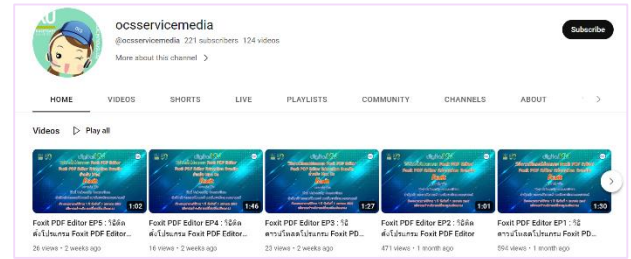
ocsservicemedia
@ocsservicemedia 221 subscribers 124 videos
More about this channel >

Subscribe

HOME VIDEOS SHORTS LIVE PLAYLISTS COMMUNITY CHANNELS ABOUT

Videos ▷ Play all

1:02
Foxit PDF Editor EP5 : วิธีสั่งโปรแกรม Foxit PDF Editor...
26 views • 2 weeks ago

1:46
Foxit PDF Editor EP4 : วิธีสั่งโปรแกรม Foxit PDF Editor...
16 views • 2 weeks ago

1:27
Foxit PDF Editor EP3 : วิธีดาวน์โหลดโปรแกรม Foxit PD...
23 views • 2 weeks ago

1:01
Foxit PDF Editor EP2 : วิธีสั่งโปรแกรม Foxit PDF Editor
471 views • 1 month ago

1:30
Foxit PDF Editor EP1 : วิธีดาวน์โหลดโปรแกรม Foxit PD...
594 views • 1 month ago